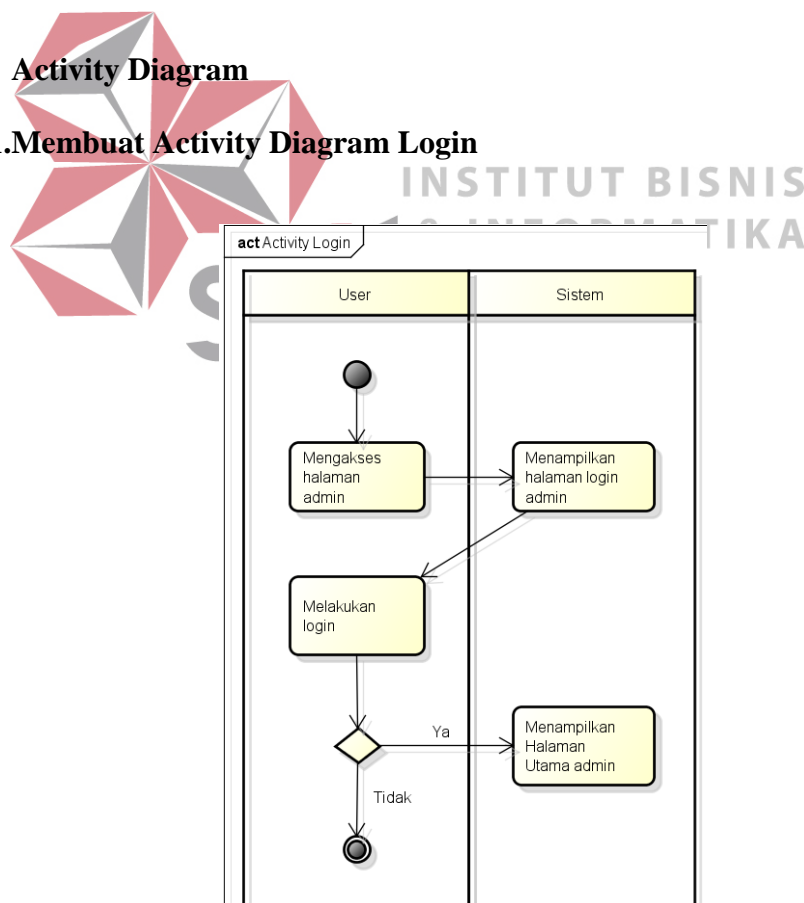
Activity Diagram

.Membuat Activity Diagram Login

INSTITUT BISNIS

TIKA

act Activity Login

User

Sistem

Mengakses halaman admin

Menampilkan halaman login admin

Melakukan login

Ya

Menampilkan Halaman Utama admin

Tidak